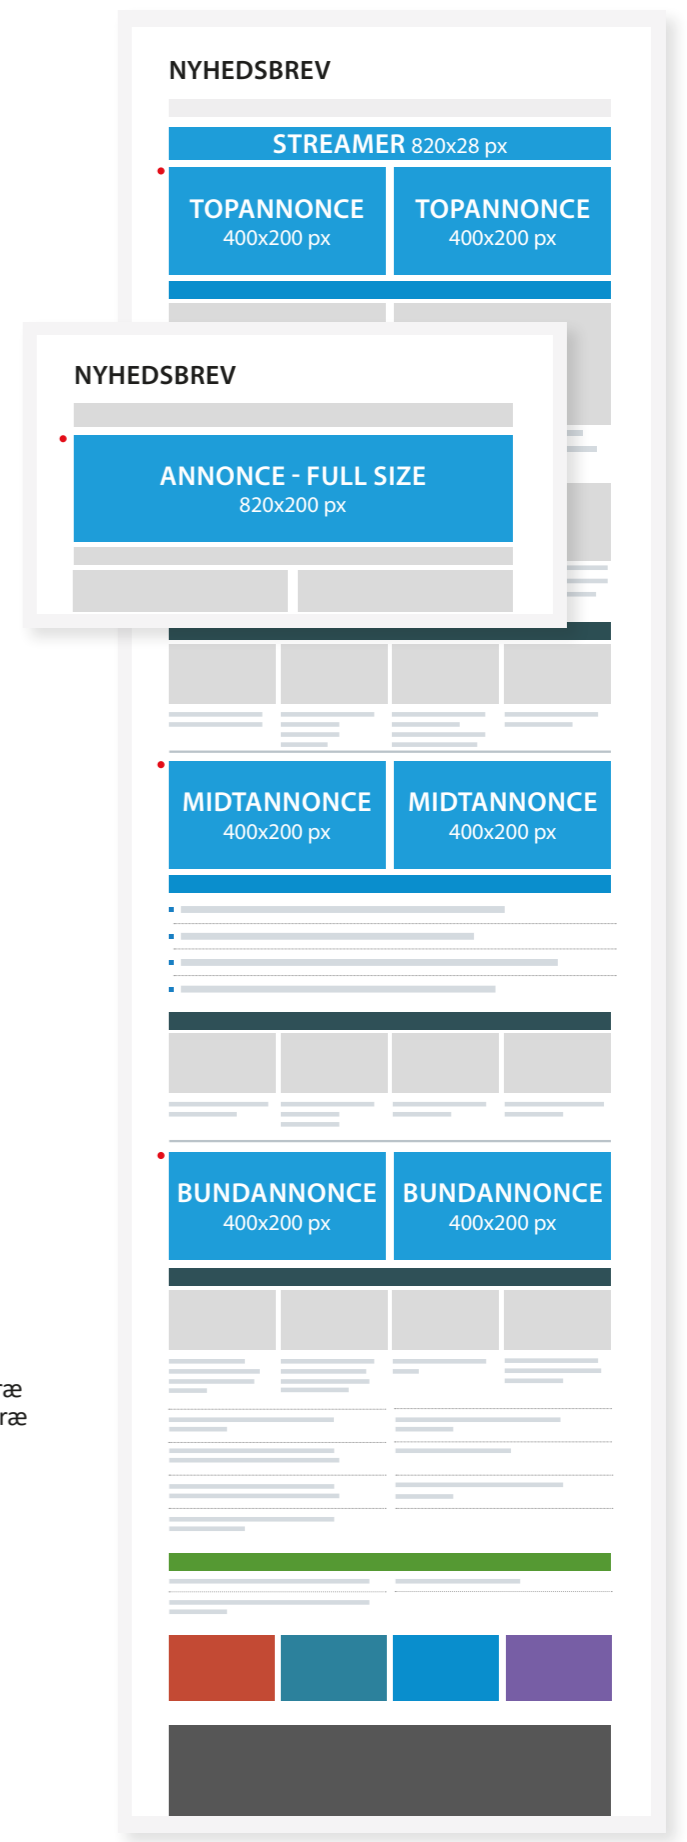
NYHEDSBREV

STREAMER 820x28 px

TOPANNONCE
400x200 px

TOPANNONCE
400x200 px

NYHEDSBREV

ANNONCE - FULL SIZE
820x200 px

MIDTANNONCE
400x200 px

MIDTANNONCE
400x200 px

BUNDANNONCE
400x200 px

BUNDANNONCE
400x200 px

ræ
ræ